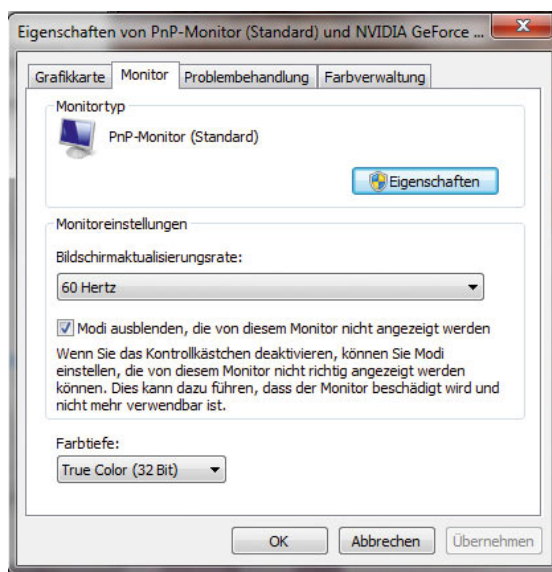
Eigenschaften von PnP-Monitor (Standard) und NVIDIA GeForce ...

Grafikkarte | Monitor | Problembehandlung | Farbverwaltung

Monitortyp

PnP-Monitor (Standard)

Eigenschaften

Monitoreinstellungen

Bildschirmaktualisierungsrate:

60 Hertz

Modi ausblenden, die von diesem Monitor nicht angezeigt werden

Wenn Sie das Kontrollkästchen deaktivieren, können Sie Modi einstellen, die von diesem Monitor nicht richtig angezeigt werden können. Dies kann dazu führen, dass der Monitor beschädigt wird und nicht mehr verwendbar ist.

Farbtiefe:

True Color (32 Bit)

OK | Abbrechen | Übernehmen